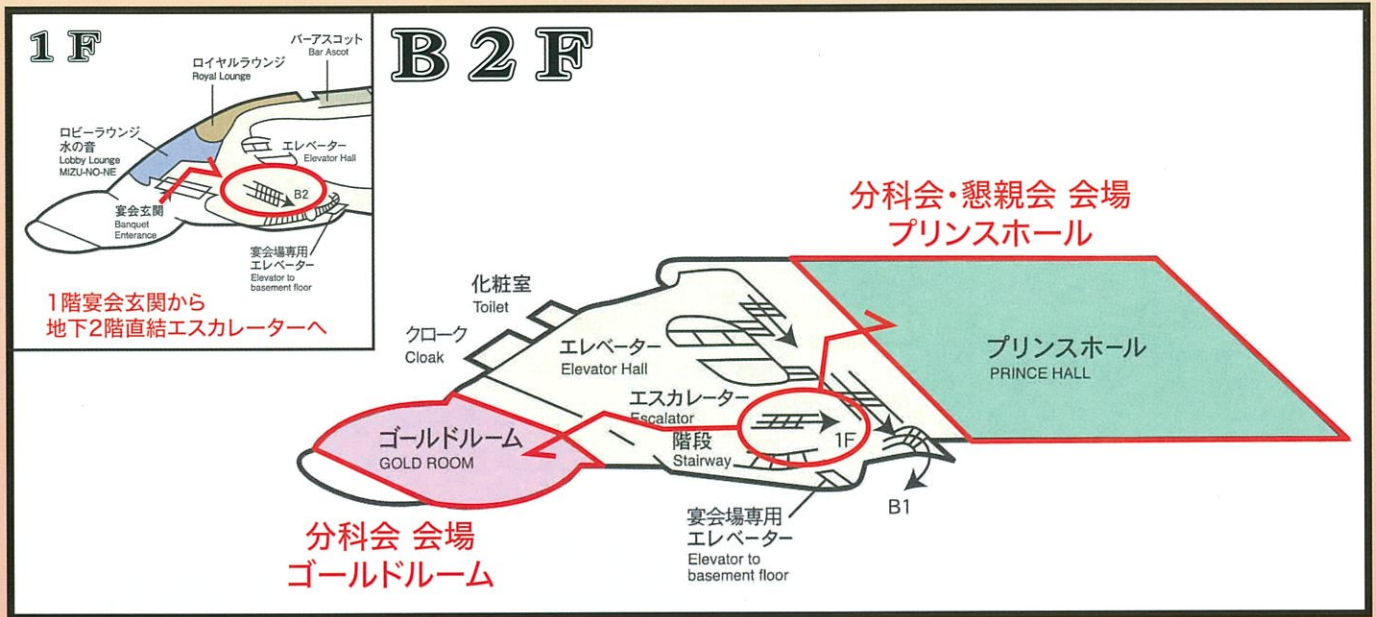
1F

バーアスコット
Bar Ascot

ロイヤルラウンジ
Royal Lounge

ロビーラウンジ
水の音
Lobby Lounge
MIZU-NO-NE

エレベーター
Elevator Hall

B2

宴会玄関
Banquet
Enterance

宴会場専用
エレベーター
Elevator to
basement floor

1階宴会玄関から
地下2階直結エスカレーターへ

B2F

分科会・懇親会 会場
プリンスホール

化粧室
Toilet

クローク
Cloak

エレベーター
Elevator Hall

エスカレーター
Escalator

階段
Stairway

1F

プリンスホール
PRINCE HALL

ゴールドルーム
GOLD ROOM

B1

宴会場専用
エレベーター
Elevator to
basement floor

分科会 会場
ゴールドルーム